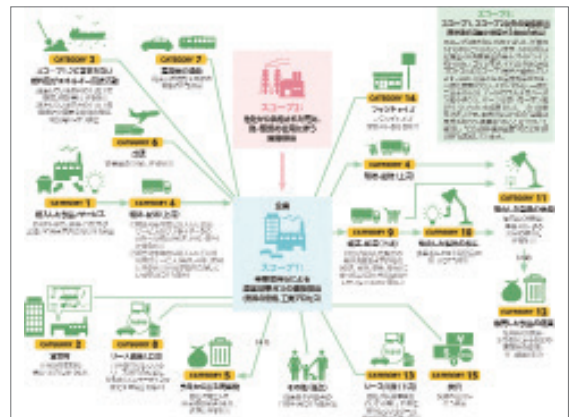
CATEGORY 3

CATEGORY 7

スコープ3

CATEGORY 14

CATEGORY 6

CATEGORY 4

CATEGORY 1

CATEGORY 4

自社

スコープ1

CATEGORY 9

CATEGORY 10

CATEGORY 11

CATEGORY 12

CATEGORY 2

CATEGORY 8

CATEGORY 5

CATEGORY 13

CATEGORY 15

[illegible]